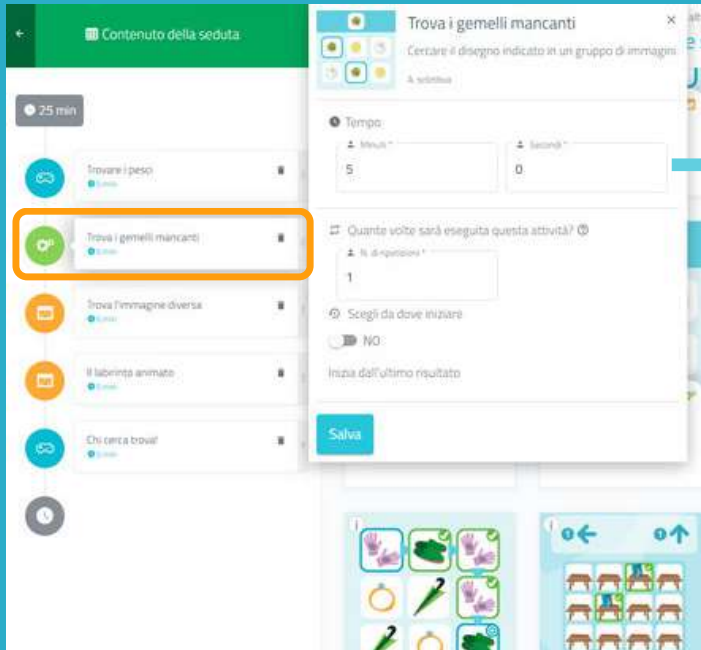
Contenuto della seduta

25 min

Trovare i pesci
5 min

Trova i gemelli mancanti
5 min

Trova l'immagine diversa
5 min

Il labirinto animato
5 min

Chi cerca trova!
5 min

Trova i gemelli mancanti
Cercare il disegno indicato in un gruppo di immagini
A. soletiva

Tempo
Minuti *
5
Secondi *
0

Quante volte sarà eseguita questa attività?
N. di ripetizioni *
1

Scegli da dove iniziare
NO
Inizia dall'ultimo risultato

Salva